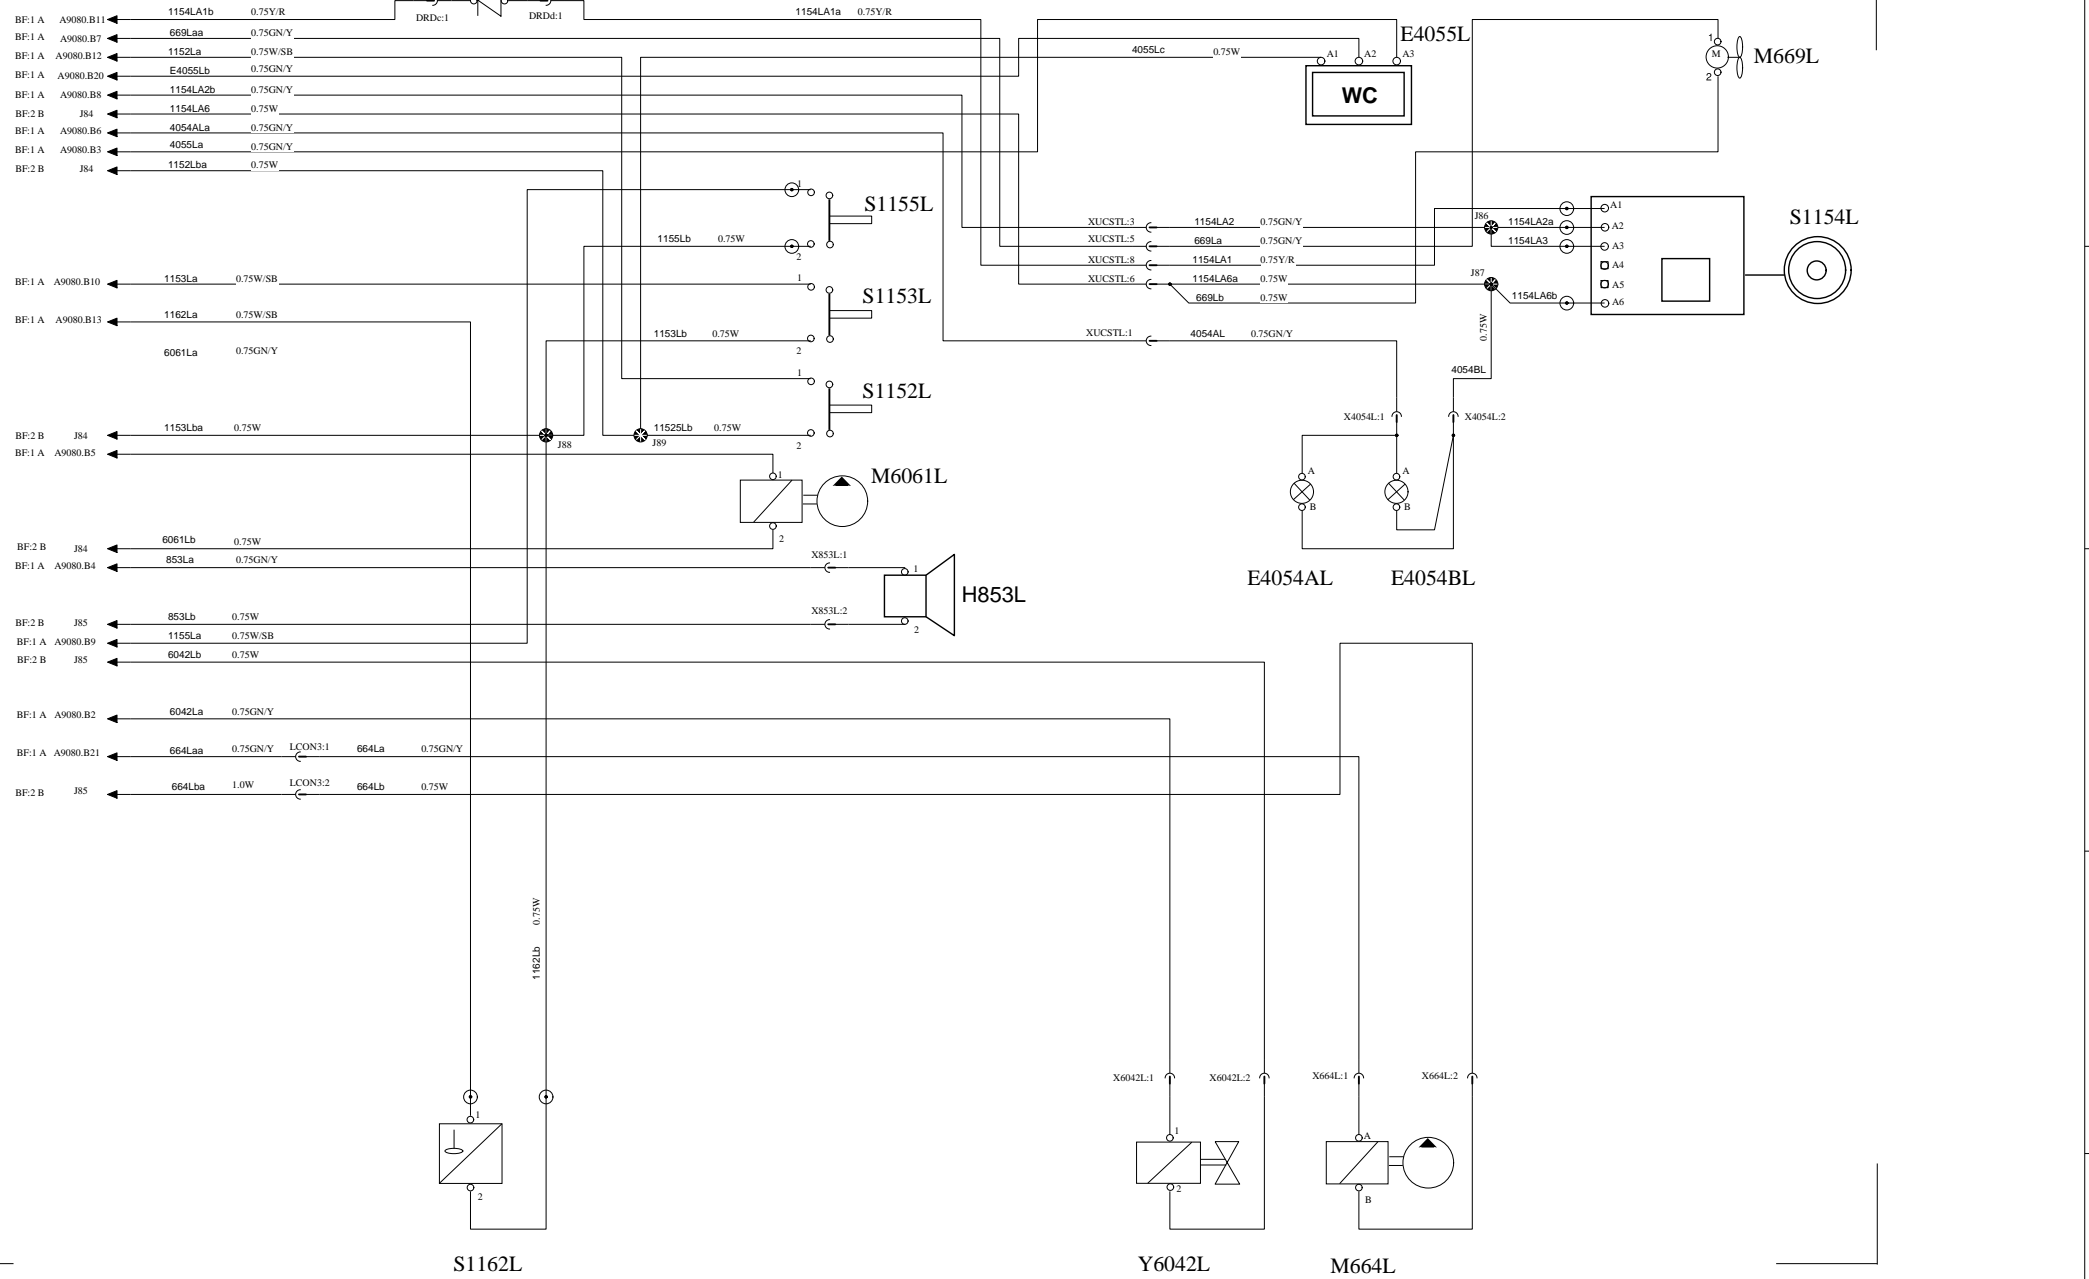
BF:1 A A9080.B11 1154LA1b 0.75Y/R DRDc:1 DRDd:1 1154LA1a 0.75Y/R
BF:1 A A9080.B7 669Laa 0.75GN/Y
BF:1 A A9080.B12 1152La 0.75W/SB
BF:1 A A9080.B20 E4055Lb 0.75GN/Y
BF:1 A A9080.B8 1154LA2b 0.75GN/Y
BF:2 B J84 1154LA6 0.75W
BF:1 A A9080.B6 4054ALa 0.75GN/Y
BF:1 A A9080.B3 4055La 0.75GN/Y
BF:2 B J84 1152Lba 0.75W

4055Lc 0.75W A1 A2 A3
E4055L
WC
1 M 2
M669L

1 S1155L 2
1155Lb 0.75W

XUCSTL:3 1154LA2 0.75GN/Y
XUCSTL:5 669La 0.75GN/Y
XUCSTL:8 1154LA1 0.75Y/R
XUCSTL:6 1154LA6a 0.75W
669Lb 0.75W
J86 1154LA2a 1154LA3
J87 1154LA6b
A1 A2 A3 A4 A5 A6
S1154L

BF:1 A A9080.B10 1153La 0.75W/SB 1 S1153L
BF:1 A A9080.B13 1162La 0.75W/SB
6061La 0.75GN/Y
1153Lb 0.75W 2
XUCSTL:1 4054AL 0.75GN/Y
0.75W
4054BL

1 S1152L
BF:2 B J84 1153Lba 0.75W J88 J89 11525Lb 0.75W 2
BF:1 A A9080.B5
X4054L:1 X4054L:2
A B A B
1 M6061L 2

BF:2 B J84 6061Lb 0.75W
BF:1 A A9080.B4 853La 0.75GN/Y X853L:1 1
H853L
E4054AL E4054BL
BF:2 B J85 853Lb 0.75W X853L:2 2
BF:1 A A9080.B9 1155La 0.75W/SB
BF:2 B J85 6042Lb 0.75W

BF:1 A A9080.B2 6042La 0.75GN/Y
BF:1 A A9080.B21 664Laa 0.75GN/Y LCON3:1 664La 0.75GN/Y
BF:2 B J85 664Lba 1.0W LCON3:2 664Lb 0.75W

0.75W 1162Lb

X6042L:1 X6042L:2 X664L:1 X664L:2
1 2 1 2 A B

S1162L Y6042L M664L